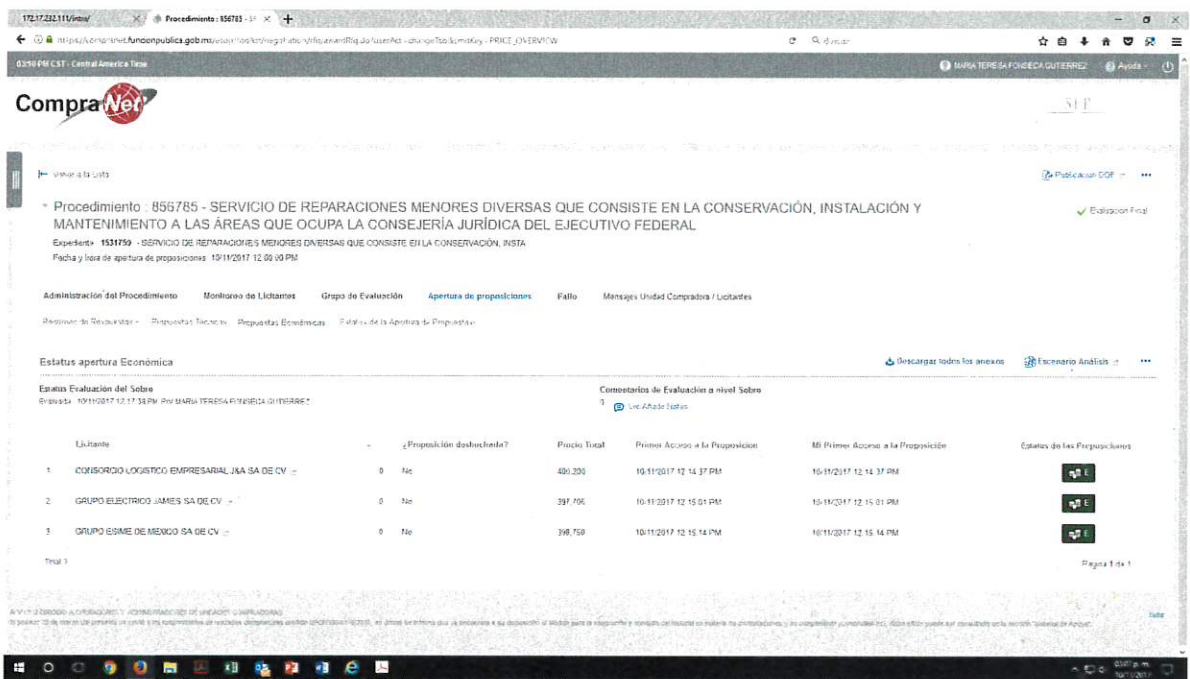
172.17.232.111/intra/ × Procedimiento : 856785 - S × +

https://compranet.funcionpublica.gob.mx/esop/toolkit/negotiation/rfq/viewRfq.do?userAct=changeTab&tabKey=PRICE_OVERVIEW

Q Buscar

03:50 PM CST - Central America Time

MARIA TERESA FONSECA GUTIERREZ Ayuda

CompraNet

SFP

Volver a la Lista

Publicar en DOF

Procedimiento : 856785 - SERVICIO DE REPARACIONES MENORES DIVERSAS QUE CONSISTE EN LA CONSERVACIÓN, INSTALACIÓN Y MANTENIMIENTO A LAS ÁREAS QUE OCUPA LA CONSEJERÍA JURÍDICA DEL EJECUTIVO FEDERAL

Evaluación Final

Expediente 1531750 - SERVICIO DE REPARACIONES MENORES DIVERSAS QUE CONSISTE EN LA CONSERVACIÓN, INSTA

Fecha y hora de apertura de proposiciones 10/11/2017 12:00:00 PM

Administración del Procedimiento Monitoreo de Licitantes Grupo de Evaluación Apertura de proposiciones Fallo Mensajes Unidad Compradora / Licitantes

Resumen de Respuestas Propuestas Técnicas Propuestas Económicas Estatus de la Apertura de Propuestas

Estatus apertura Económica

Descargar todos los anexos Escenario Análisis

Estatus Evaluación del Sobre
Evaluado 10/11/2017 12:17:38 PM Por MARIA TERESA FONSECA GUTIERREZ

Comentarios de Evaluación a nivel Sobre
0 Ver/Añadir Estatus

| | Licitante | | ¿Proposición desechada? | Precio Total | Primer Acceso a la Proposición | Mi Primer Acceso a la Proposición | Estatus de las Proposiciones |
|---|---|---|---|---|---|---|---|
| 1 | CONSORCIO LOGISTICO EMPRESARIAL J&A SA DE CV | 0 | No | 400,200 | 10/11/2017 12:14:37 PM | 10/11/2017 12:14:37 PM | E |
| 2 | GRUPO ELECTRICO JAMES SA DE CV | 0 | No | 397,766 | 10/11/2017 12:15:01 PM | 10/11/2017 12:15:01 PM | E |
| 3 | GRUPO ESIME DE MEXICO SA DE CV | 0 | No | 398,750 | 10/11/2017 12:15:14 PM | 10/11/2017 12:15:14 PM | E |

Total 3

Página 1 de 1

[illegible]

03:51 p.m. 10/11/2017